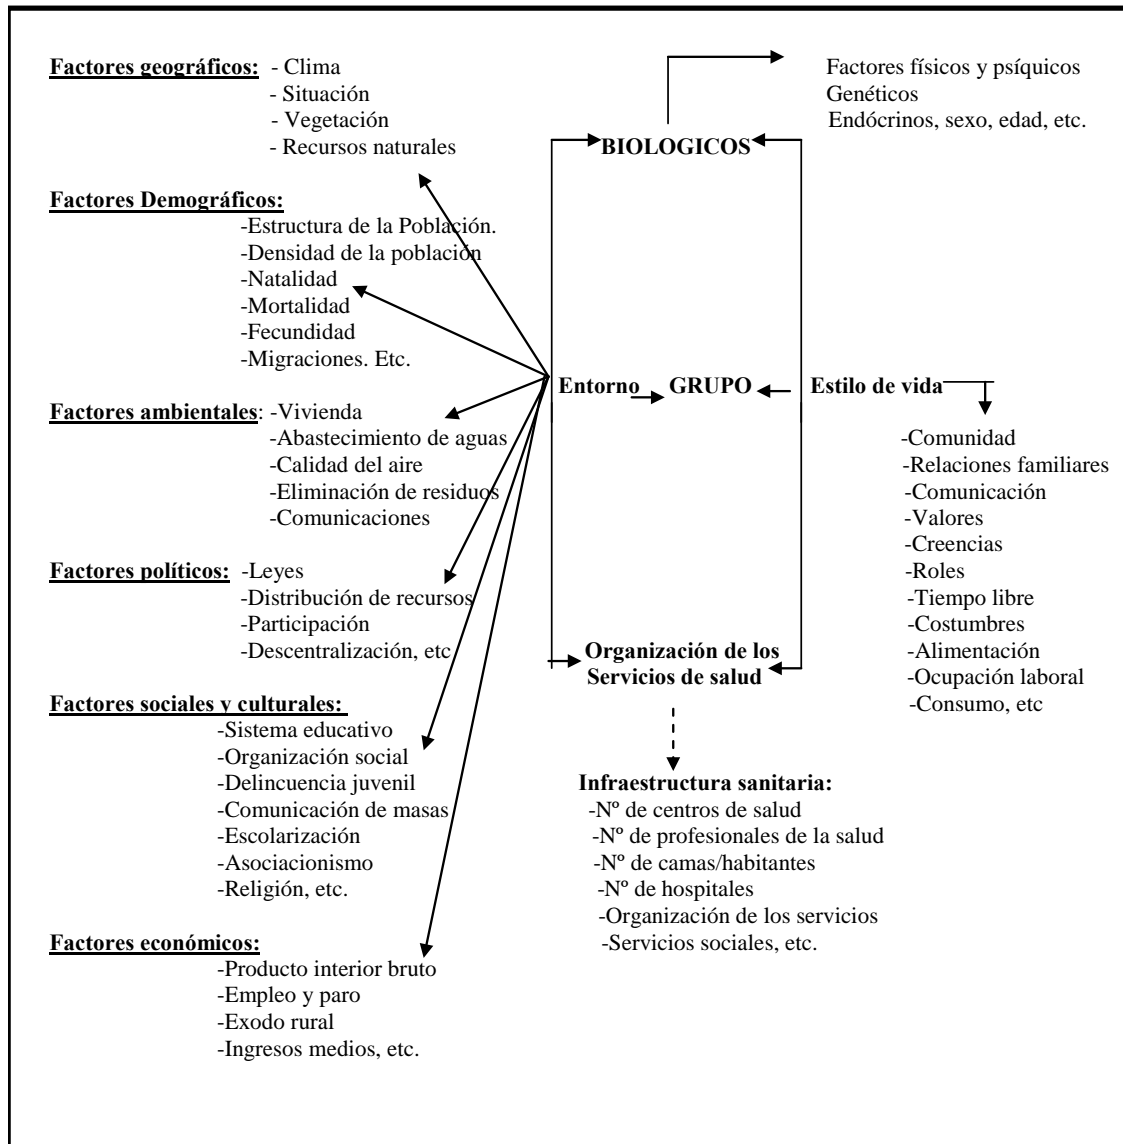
Factores geográficos: - Clima
- Situación
- Vegetación
- Recursos naturales

Factores físicos y psíquicos
Genéticos
Endócrinos, sexo, edad, etc.

BIOLOGICOS

Factores Demográficos:
-Estructura de la Población.
-Densidad de la población
-Natalidad
-Mortalidad
-Fecundidad
-Migraciones. Etc.

Entorno GRUPO Estilo de vida

Factores ambientales: -Vivienda
-Abastecimiento de aguas
-Calidad del aire
-Eliminación de residuos
-Comunicaciones

-Comunidad
-Relaciones familiares
-Comunicación
-Valores
-Creencias
-Roles
-Tiempo libre
-Costumbres
-Alimentación
-Ocupación laboral
-Consumo, etc

Factores políticos: -Leyes
-Distribución de recursos
-Participación
-Descentralización, etc

Organización de los Servicios de salud

Factores sociales y culturales:
-Sistema educativo
-Organización social
-Delincuencia juvenil
-Comunicación de masas
-Escolarización
-Asociacionismo
-Religión, etc.

Infraestructura sanitaria:
-Nº de centros de salud
-Nº de profesionales de la salud
-Nº de camas/habitantes
-Nº de hospitales
-Organización de los servicios
-Servicios sociales, etc.

Factores económicos:
-Producto interior bruto
-Empleo y paro
-Exodo rural
-Ingresos medios, etc.